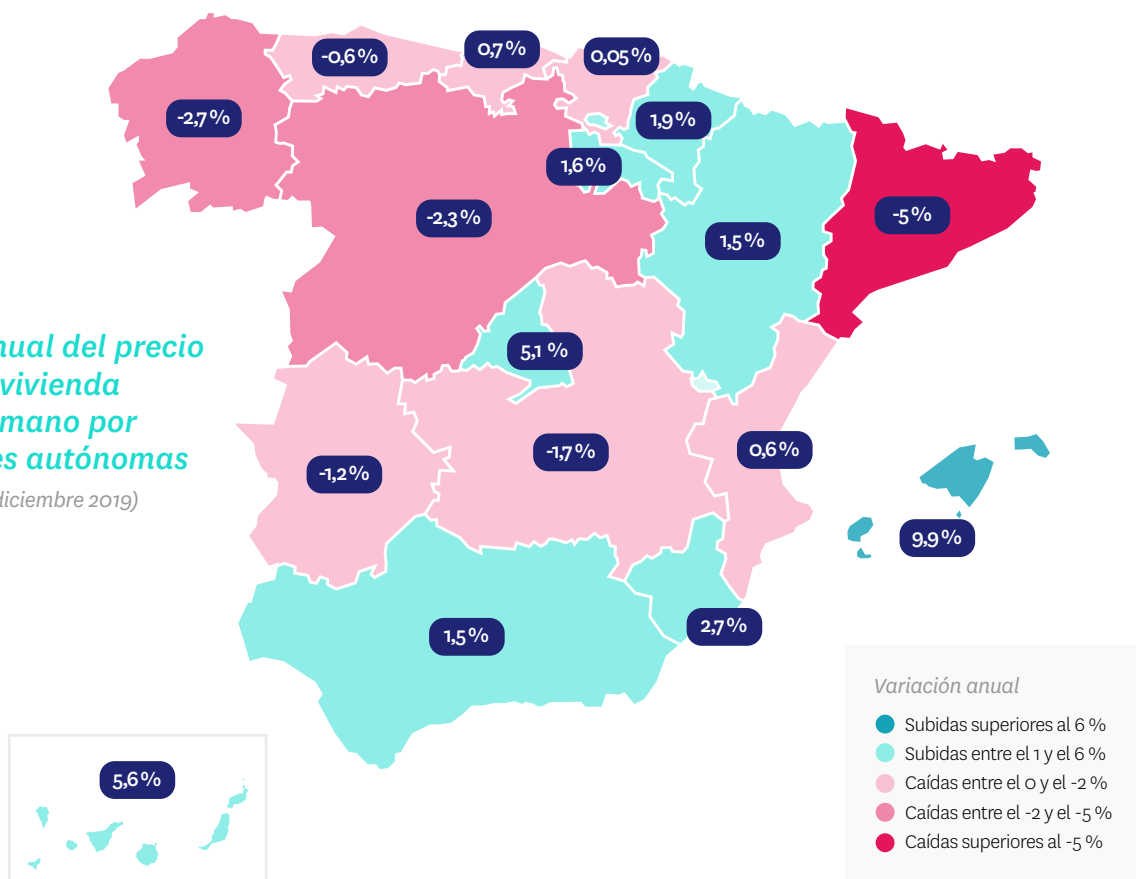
nual del precio
vivienda
mano por
es autónomas
diciembre 2019)

-2,7%
-0,6%
0,7%
0,05%
1,9%
1,6%
-2,3%
-5%
1,5%
5,1 %
-1,2%
-1,7%
0,6%
9,9%
1,5%
2,7%
5,6%

Variación anual
Subidas superiores al 6 %
Subidas entre el 1 y el 6 %
Caídas entre el 0 y el -2 %
Caídas entre el -2 y el -5 %
Caídas superiores al -5 %